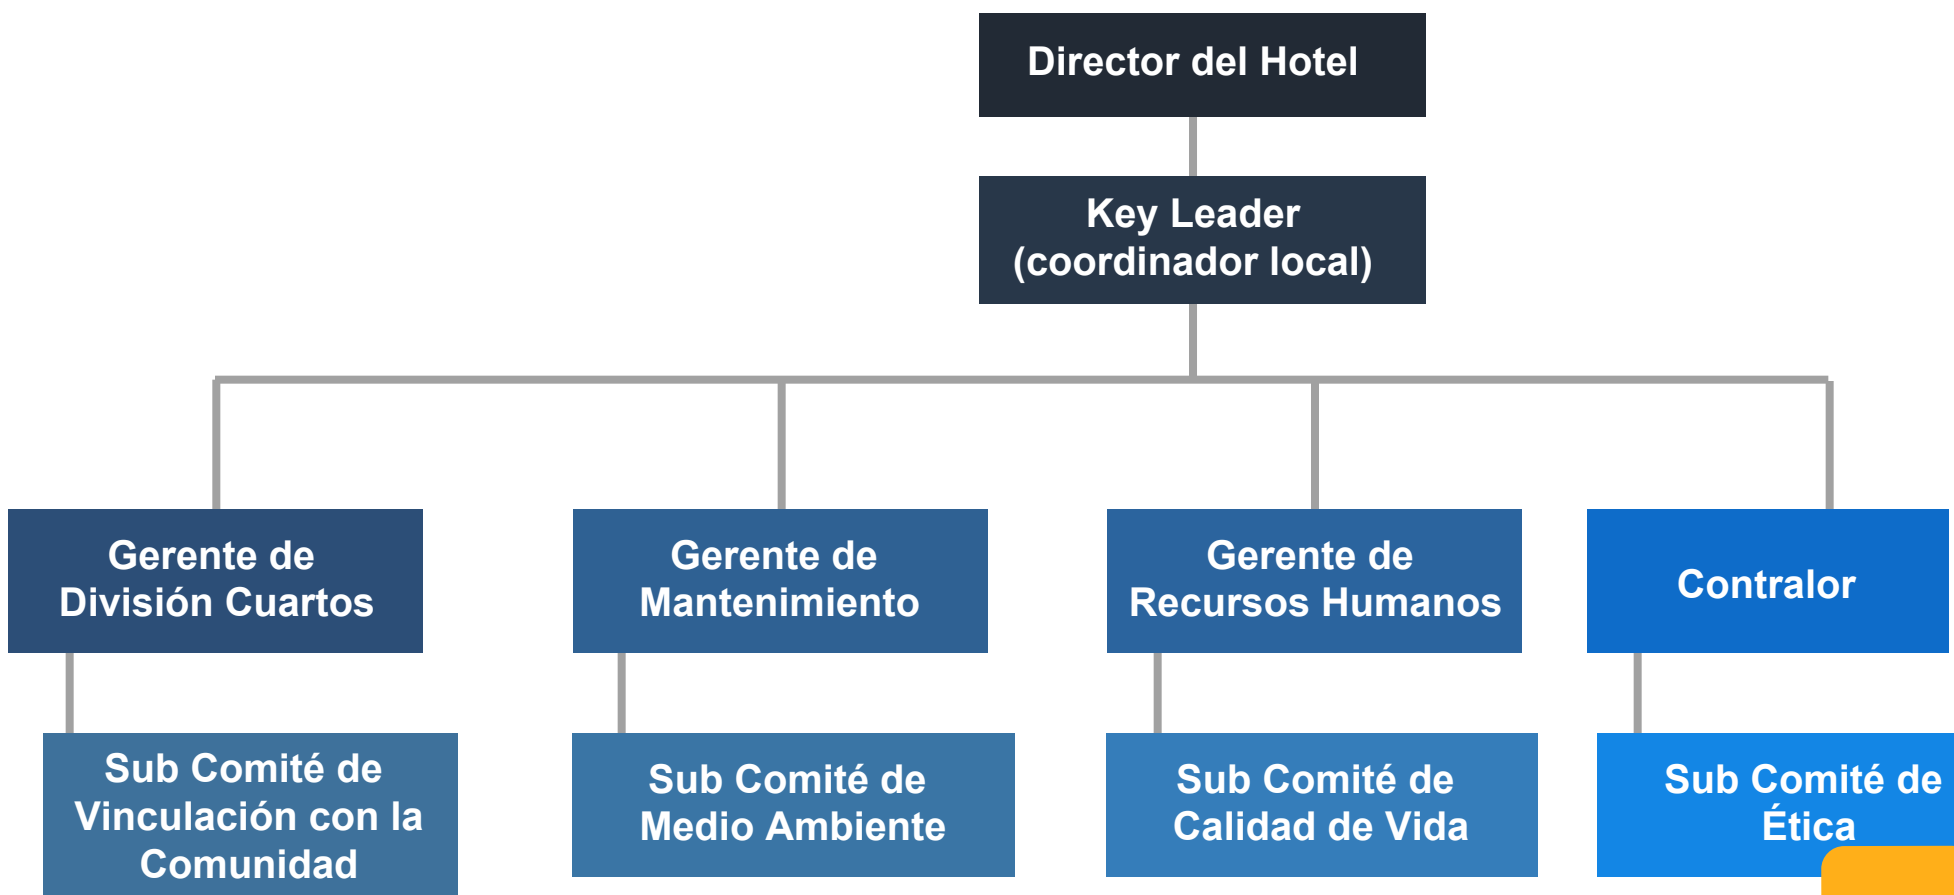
Director del Hotel

Key Leader (coordinador local)

Gerente de División Cuartos

Gerente de Mantenimiento

Gerente de Recursos Humanos

Contralor

Sub Comité de Vinculación con la Comunidad

Sub Comité de Medio Ambiente

Sub Comité de Calidad de Vida

Sub Comité de Ética